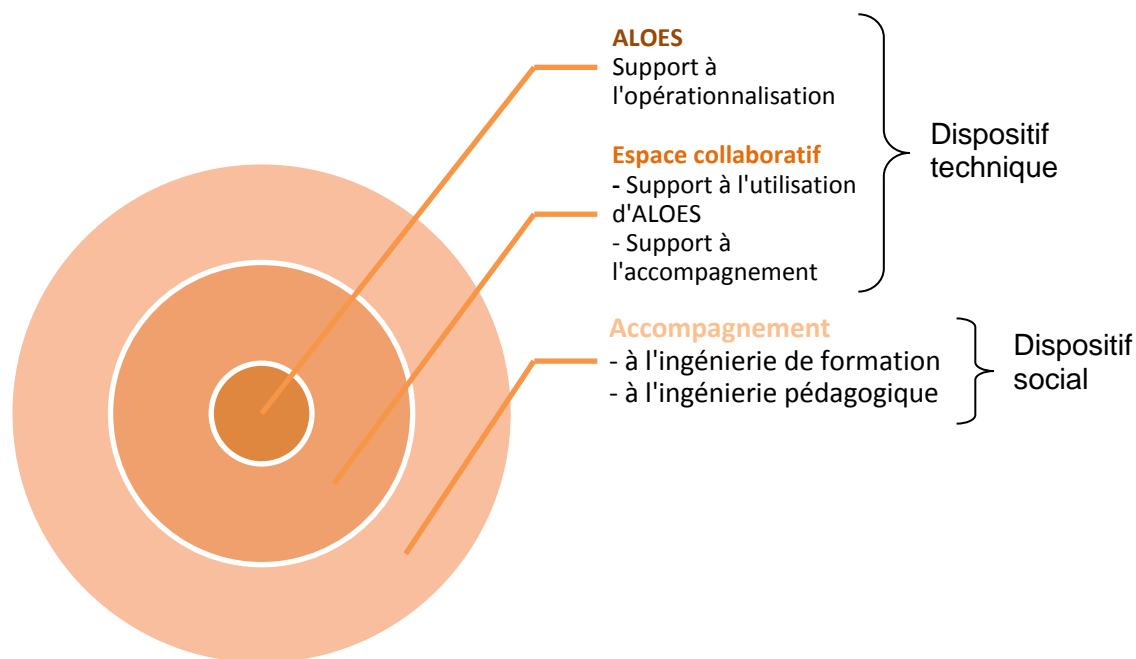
ALOES
Support à l'opérationnalisation

Espace collaboratif
- Support à l'utilisation d'ALOES
- Support à l'accompagnement

Dispositif technique

Accompagnement
- à l'ingénierie de formation
- à l'ingénierie pédagogique

Dispositif social